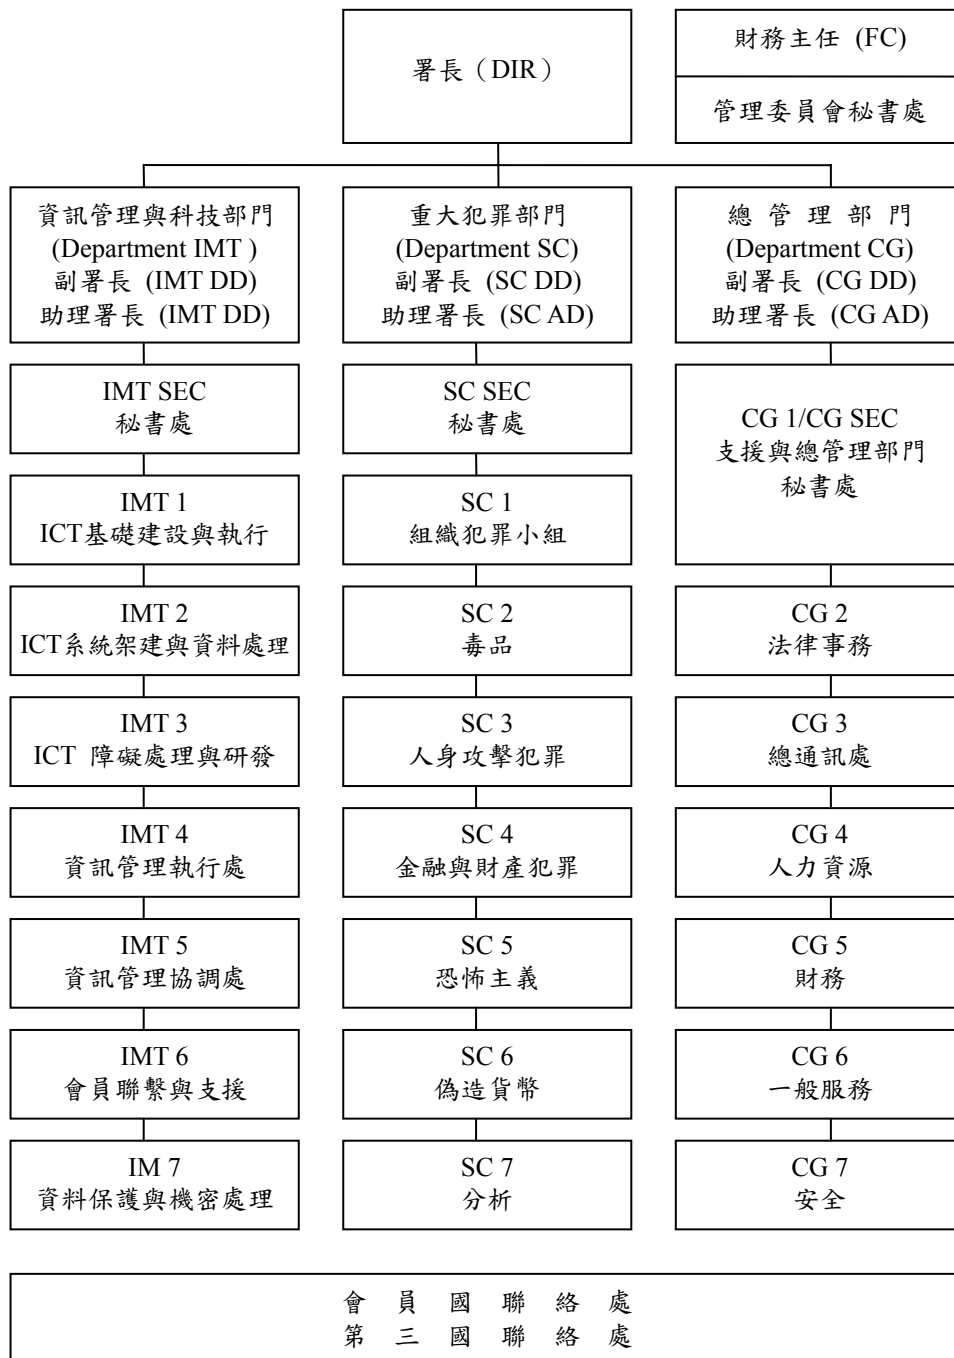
署長（DIR）

財務主任 (FC)

管理委員會秘書處

資訊管理與科技部門
(Department IMT )
副署長 (IMT DD)
助理署長 (IMT DD)

重大犯罪部門
(Department SC)
副署長 (SC DD)
助理署長 (SC AD)

總 管 理 部 門
(Department CG)
副署長 (CG DD)
助理署長 (CG AD)

IMT SEC
秘書處

SC SEC
秘書處

CG 1/CG SEC
支援與總管理部門
秘書處

IMT 1
ICT基礎建設與執行

SC 1
組織犯罪小組

IMT 2
ICT系統架建與資料處理

SC 2
毒品

CG 2
法律事務

IMT 3
ICT 障礙處理與研發

SC 3
人身攻擊犯罪

CG 3
總通訊處

IMT 4
資訊管理執行處

SC 4
金融與財產犯罪

CG 4
人力資源

IMT 5
資訊管理協調處

SC 5
恐怖主義

CG 5
財務

IMT 6
會員聯繫與支援

SC 6
偽造貨幣

CG 6
一般服務

IM 7
資料保護與機密處理

SC 7
分析

CG 7
安全

會 員 國 聯 絡 處
第 三 國 聯 絡 處